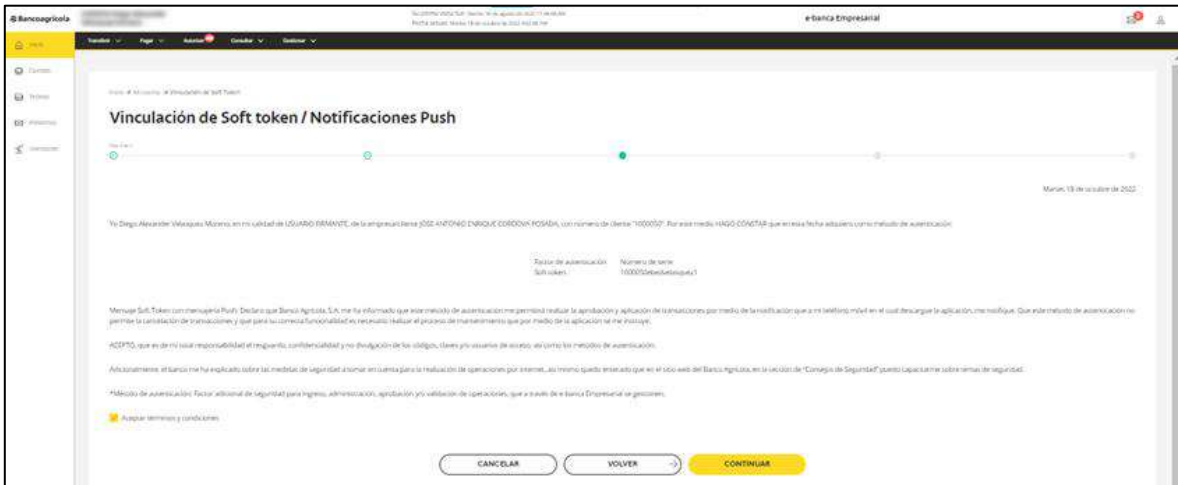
Bancoagrícola

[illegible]

e-banca Empresarial

Transferir Pagar Autorizar Consultar Gestionar

Inicio
Cuentas
Tarjetas
Préstamos
Inversiones

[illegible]

Vinculación de Soft token / Notificaciones Push

Martes, 18 de octubre de 2022

Yo Diego Alexander Velasquez Moreno, en mi calidad de USUARIO FIRMANTE, de la empresa/cliente JOSE ANTONIO ENRIQUE CORDOVA POSADA, con número de cliente "1000050". Por este medio HAGO CONSTAR que en esta fecha adquiero como método de autenticación:

Factor de autenticación Número de serie
Soft token 1000050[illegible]

Mensaje Soft Token con mensajería Push: Declaro que Banco Agrícola, S.A. me ha informado que este método de autenticación me permitirá realizar la aprobación y aplicación de transacciones por medio de la notificación que a mi teléfono móvil en el cual descargue la aplicación, me notifique. Que este método de autenticación no permite la cancelación de transacciones y que para su correcta funcionalidad es necesario realizar el proceso de mantenimiento que por medio de la aplicación se me instruye.

ACEPTO, que es de mi total responsabilidad el resguardo, confidencialidad y no divulgación de los códigos, claves y/o usuarios de acceso, así como los métodos de autenticación.

Adicionalmente, el banco me ha explicado sobre las medidas de seguridad a tomar en cuenta para la realización de operaciones por internet, así mismo quedo enterado que en el sitio web del Banco Agrícola, en la sección de "Consejos de Seguridad" puedo capacitarme sobre temas de seguridad.

*Método de autenticación: Factor adicional de seguridad para ingreso, administración, aprobación y/o validación de operaciones, que a través de e-banca Empresarial se gestionen.

Aceptar términos y condiciones

CANCELAR VOLVER CONTINUAR